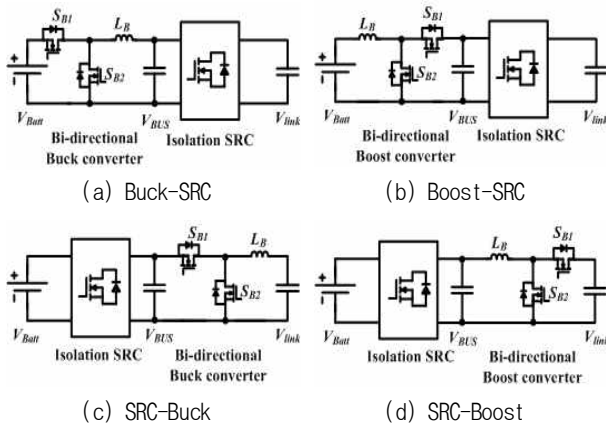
$S_{B1}$ $L_B$ $S_{B2}$ $V_{Batt}$ $V_{BUS}$ $V_{link}$
Bi-directional Buck converter
Isolation SRC
(a) Buck-SRC

$L_B$ $S_{B1}$ $S_{B2}$ $V_{Batt}$ $V_{BUS}$ $V_{link}$
Bi-directional Boost converter
Isolation SRC
(b) Boost-SRC

$S_{B1}$ $L_B$ $S_{B2}$ $V_{Batt}$ $V_{BUS}$ $V_{link}$
Isolation SRC
Bi-directional Buck converter
(c) SRC-Buck

$L_B$ $S_{B1}$ $S_{B2}$ $V_{Batt}$ $V_{BUS}$ $V_{link}$
Isolation SRC
Bi-directional Boost converter
(d) SRC-Boost